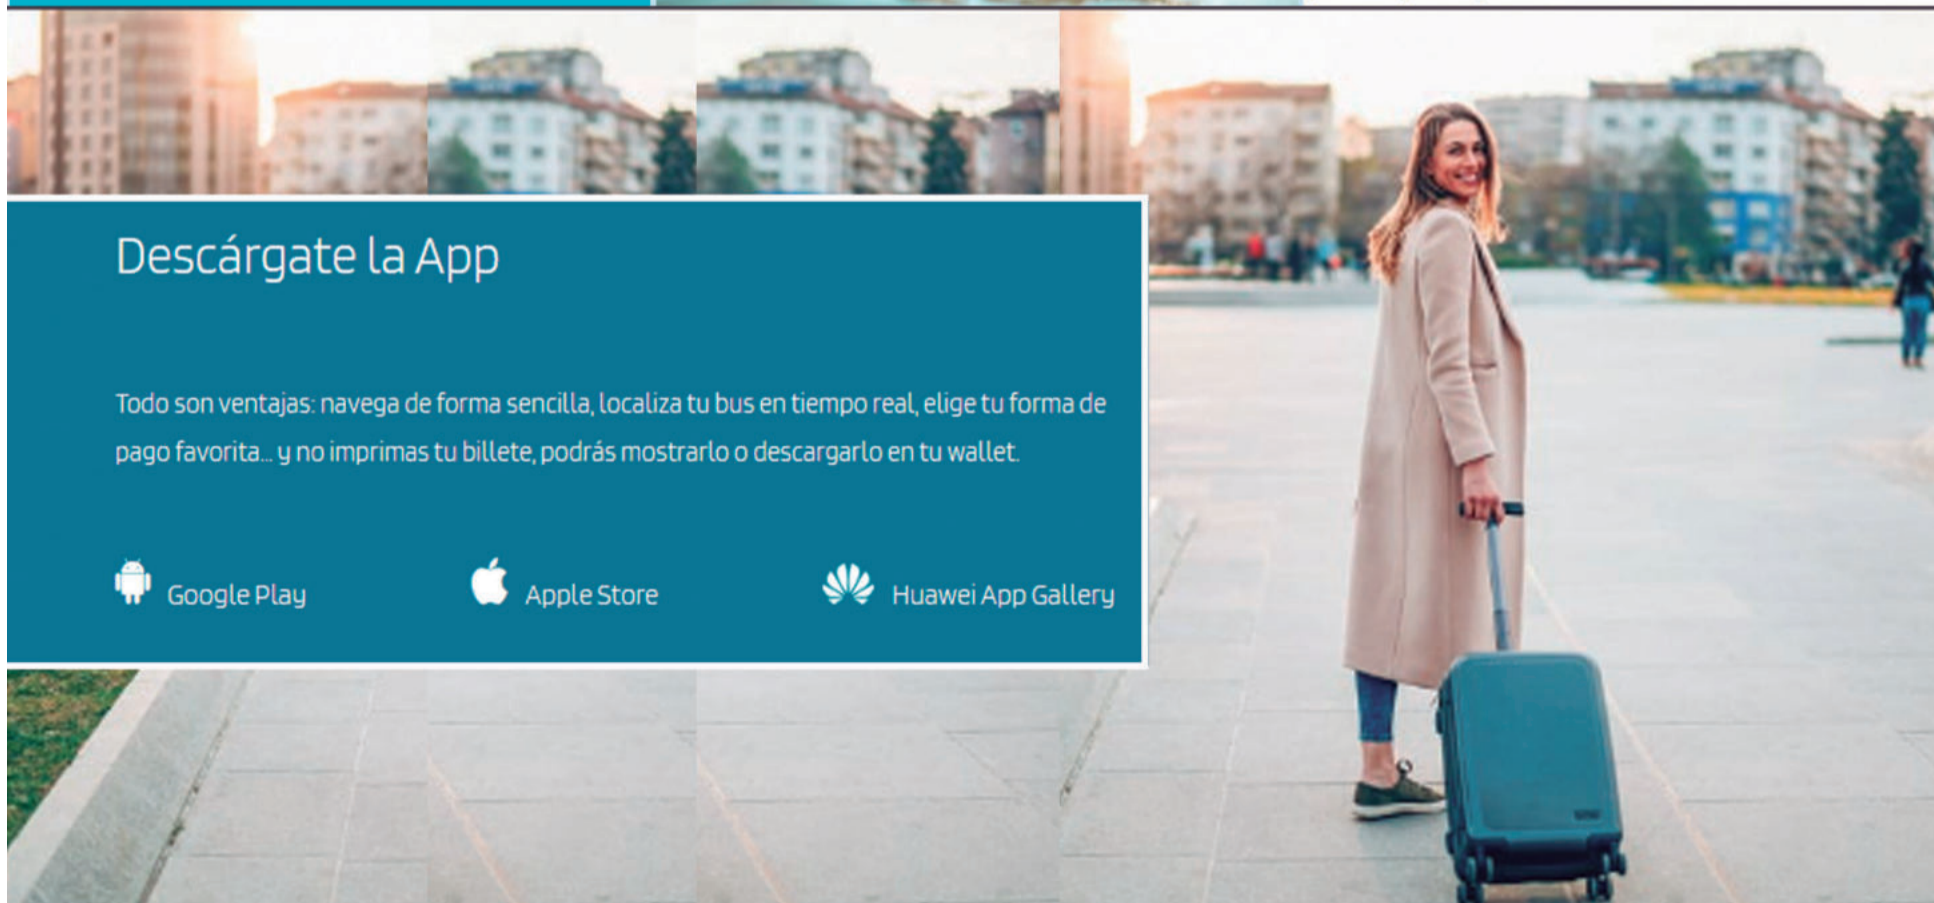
Descárgate la App

Todo son ventajas: navega de forma sencilla, localiza tu bus en tiempo real, elige tu forma de pago favorita... y no imprimas tu billete, podrás mostrarlo o descargarlo en tu wallet.

Google Play

Apple Store

Huawei App Gallery